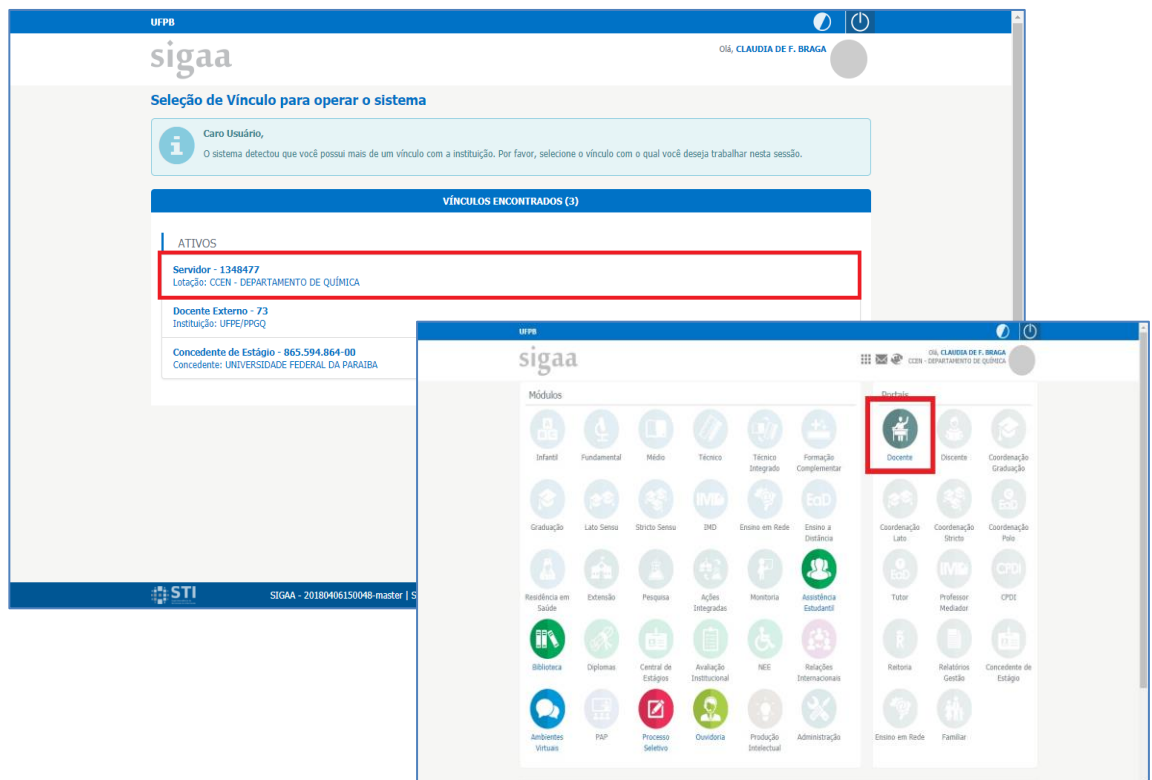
UFPB

sigaa

Olá, CLAUDIA DE F. BRAGA

Seleção de Vínculo para operar o sistema

Caro Usuário,
O sistema detectou que você possui mais de um vínculo com a instituição. Por favor, selecione o vínculo com o qual você deseja trabalhar nesta sessão.

VÍNCULOS ENCONTRADOS (3)

ATIVOS

Servidor - 1348477
Lotação: CCEN - DEPARTAMENTO DE QUÍMICA

Docente Externo - 73
Instituição: UFPE/PPGQ

Concedente de Estágio - 865.594.864-00
Concedente: UNIVERSIDADE FEDERAL DA PARAIBA

STI

SIGAA - 20180406150048-master | S

UFPB

sigaa

Olá, CLAUDIA DE F. BRAGA
CCEN - DEPARTAMENTO DE QUÍMICA

Módulos

Infantil | Fundamental | Médio | Técnico | Técnico Integrado | Formação Complementar

Graduação | Lato Sensu | Stricto Sensu | IMD | Ensino em Rede | Ensino a Distância

Residência em Saúde | Extensão | Pesquisa | Ações Integradas | Monitoria | Assistência Estudantil

Biblioteca | Diplomas | Central de Estágios | Avaliação Institucional | NEE | Relações Internacionais

Ambientes Virtuais | PAP | Processo Seletivo | Ouvidoria | Produção Intelectual | Administração

Portais

Docente | Discente | Coordenação Graduação

Coordenação Lato | Coordenação Stricto | Coordenação Polo

Tutor | Professor Mediador | CPDI

Reitoria | Relatórios Gestão | Concedente de Estágio

Ensino em Rede | Familiar